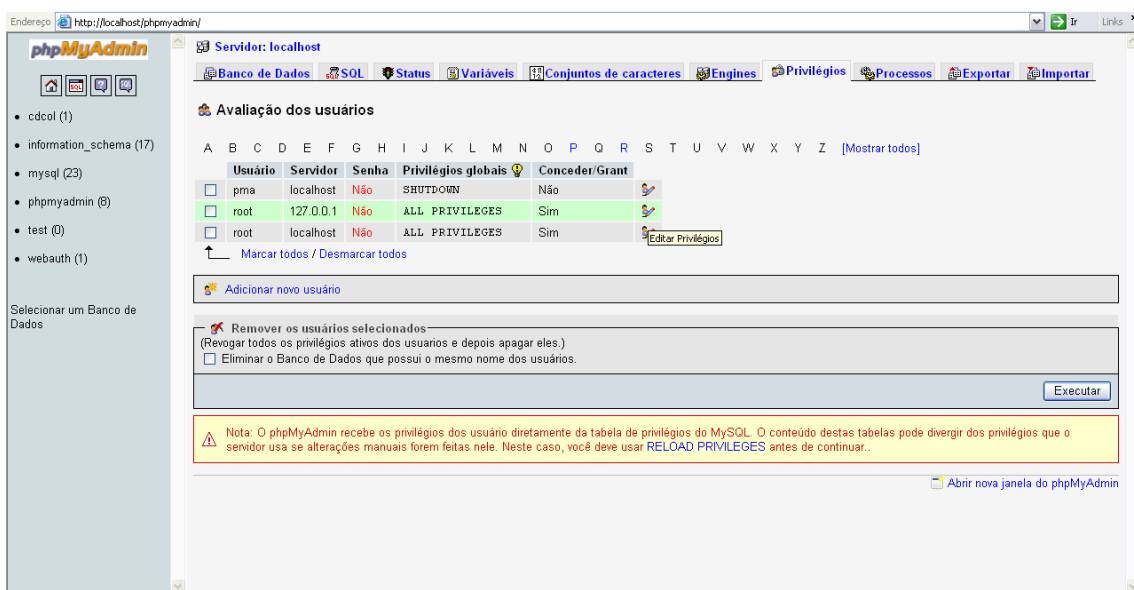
Endereço http://localhost/phpmyadmin/ Ir Links

phpMyAdmin

• cdcol (1)
• information_schema (17)
• mysql (23)
• phpmyadmin (8)
• test (0)
• webauth (1)

Selecionar um Banco de Dados

Servidor: localhost

Banco de Dados | SQL | Status | Variáveis | Conjuntos de caracteres | Engines | Privilégios | Processos | Exportar | Importar

Avaliação dos usuários

A B C D E F G H I J K L M N O P Q R S T U V W X Y Z [Mostrar todos]

| | Usuário | Servidor | Senha | Privilégios globais | Conceder/Grant | |
|---|---|---|---|---|---|---|
| ☐ | pma | localhost | Não | SHUTDOWN | Não | |
| ☐ | root | 127.0.0.1 | Não | ALL PRIVILEGES | Sim | |
| ☐ | root | localhost | Não | ALL PRIVILEGES | Sim | Editar Privilégios |

Marcar todos / Desmarcar todos

Adicionar novo usuário

Remover os usuários selecionados
(Revogar todos os privilégios ativos dos usuarios e depois apagar eles.)
☐ Eliminar o Banco de Dados que possui o mesmo nome dos usuários.

Executar

Nota: O phpMyAdmin recebe os privilégios dos usuário diretamente da tabela de privilégios do MySQL. O conteúdo destas tabelas pode divergir dos privilégios que o servidor usa se alterações manuais forem feitas nele. Neste caso, você deve usar RELOAD PRIVILEGES antes de continuar..

Abrir nova janela do phpMyAdmin